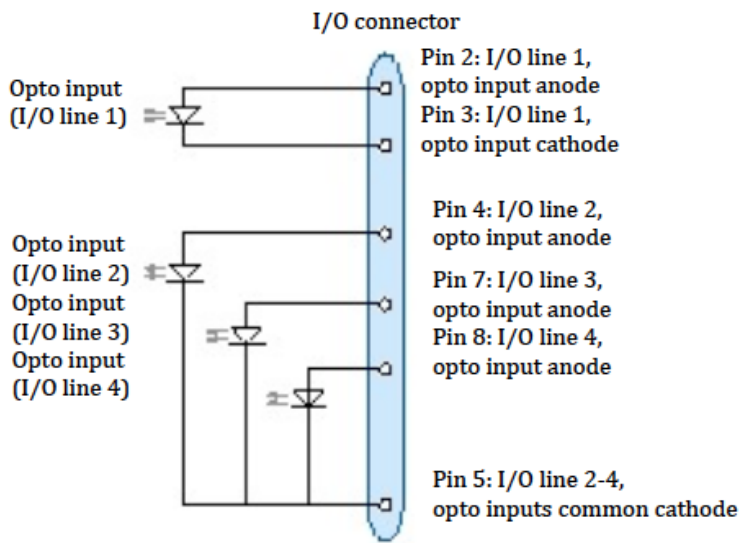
I/O connector

Opto input (I/O line 1)

Pin 2: I/O line 1, opto input anode

Pin 3: I/O line 1, opto input cathode

Opto input (I/O line 2)

Opto input (I/O line 3)

Opto input (I/O line 4)

Pin 4: I/O line 2, opto input anode

Pin 7: I/O line 3, opto input anode

Pin 8: I/O line 4, opto input anode

Pin 5: I/O line 2-4, opto inputs common cathode